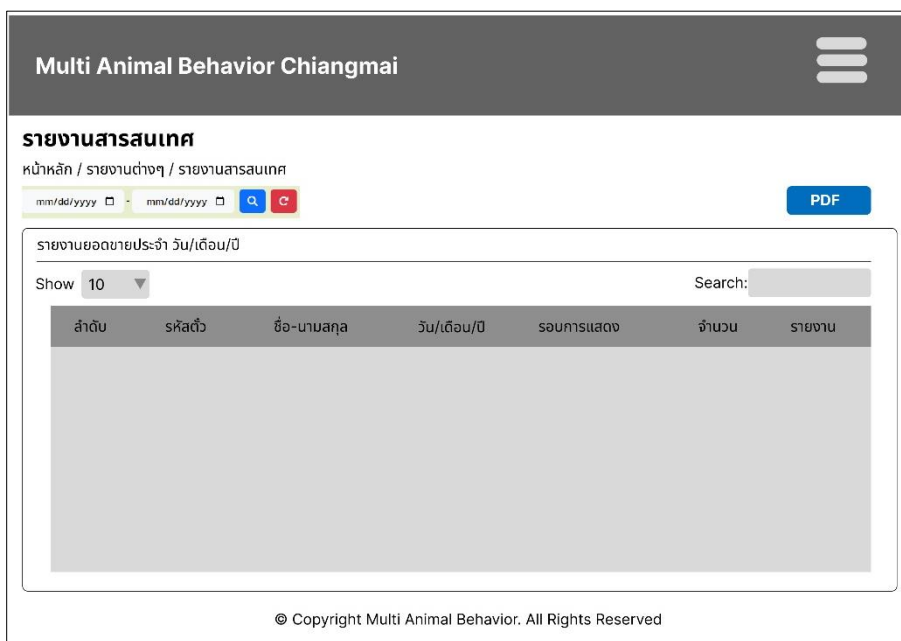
Multi Animal Behavior Chiangmai

รายงานสารสนเทศ

หน้าหลัก / รายงานต่างๆ / รายงานสารสนเทศ

mm/dd/yyyy - mm/dd/yyyy

PDF

รายงานยอดขายประจำ วัน/เดือน/ปี

Show 10

Search:

| ลำดับ | รหัสตั๋ว | ชื่อ-นามสกุล | วัน/เดือน/ปี | รอบการแสดง | จำนวน | รายงาน |
|---|---|---|---|---|---|---|

© Copyright Multi Animal Behavior. All Rights Reserved